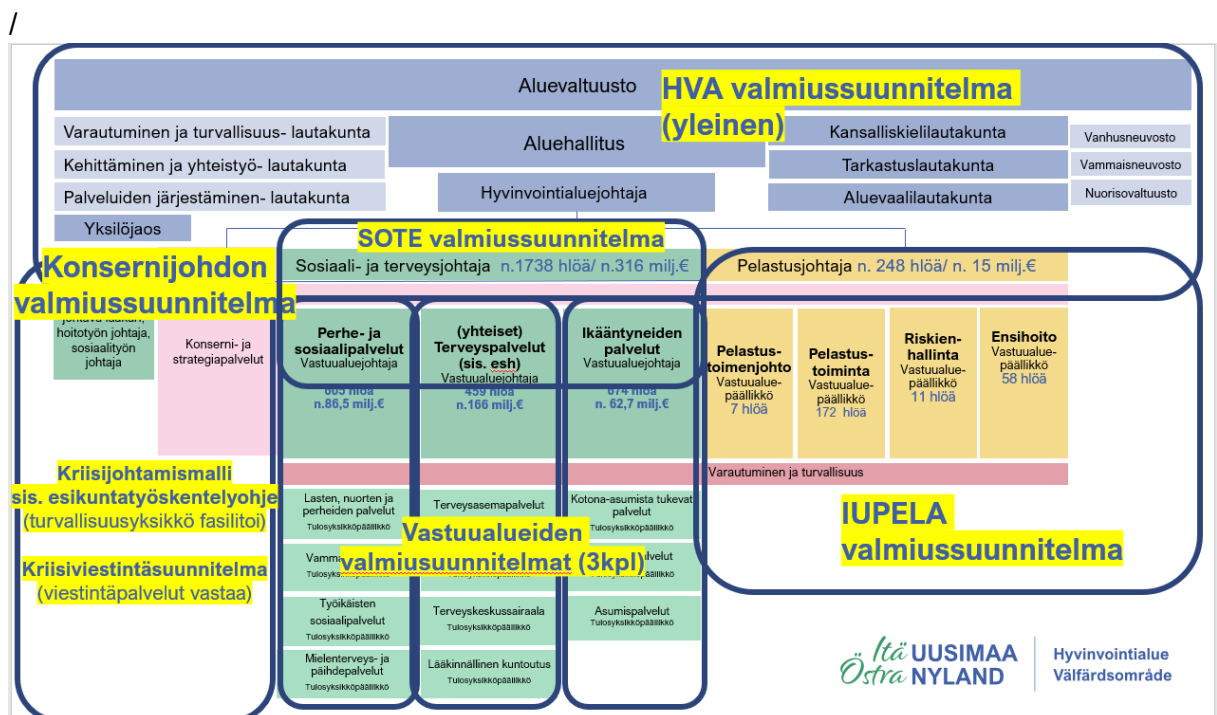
/

Aluevaltuusto

HVA valmiussuunnitelma (yleinen)

Varautuminen ja turvallisuus- lautakunta

Kehittäminen ja yhteistyö- lautakunta

Palveluiden järjestäminen- lautakunta

Yksilöjaos

Aluehallitus

Hyvinvointialuejohtaja

Kansalliskielilautakunta

Tarkastuslautakunta

Aluevaalilautakunta

Vanhusneuvosto

Vammaisneuvosto

Nuorisovaltuusto

SOTE valmiussuunnitelma

Sosiaali- ja terveysjohtaja n.1738 hlöä/ n.316 milj.€

Pelastusjohtaja n. 248 hlöä/ n. 15 milj.€

Konsernijohdon valmiussuunnitelma

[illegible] hoitotyön johtaja, sosiaalityön johtaja

Konserni- ja strategiapalvelut

Perhe- ja sosiaalipalvelut Vastuualuejohtaja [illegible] hlöä n.86,5 milj.€

(yhteiset) Terveyspalvelut (sis. esh) Vastuualuejohtaja 459 hlöä n.166 milj.€

Ikääntyneiden palvelut Vastuualuejohtaja 674 hlöä n. 62,7 milj.€

Pelastustoimenjohto Vastuualuepäällikkö 7 hlöä

Pelastustoiminta Vastuualuepäällikkö 172 hlöä

Riskienhallinta Vastuualuepäällikkö 11 hlöä

Ensihoito Vastuualuepäällikkö 58 hlöä

Varautuminen ja turvallisuus

Kriisijohtamismalli sis. esikuntatyöskentelyohje (turvallisuusyksikkö fasilitoi)

Kriisiviestintäsuunnitelma (viestintäpalvelut vastaa)

Lasten, nuorten ja perheiden palvelut Tulosyksikköpäällikkö

Vamm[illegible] Tulosyksikköpäällikkö

Työikäisten sosiaalipalvelut Tulosyksikköpäällikkö

Mielenterveys- ja päihdepalvelut Tulosyksikköpäällikkö

Terveysasemapalvelut

Terveyskeskussairaala

Lääkinnällinen kuntoutus Tulosyksikköpäällikkö

Kotona-asumista tukevat palvelut Tulosyksikköpäällikkö

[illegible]lvelut

Asumispalvelut Tulosyksikköpäällikkö

Vastuualueiden valmiusuunnitelmat (3kpl)

IUPELA valmiussuunnitelma

Itä UUSIMAA Östra NYLAND

Hyvinvointialue Välfärdsområde